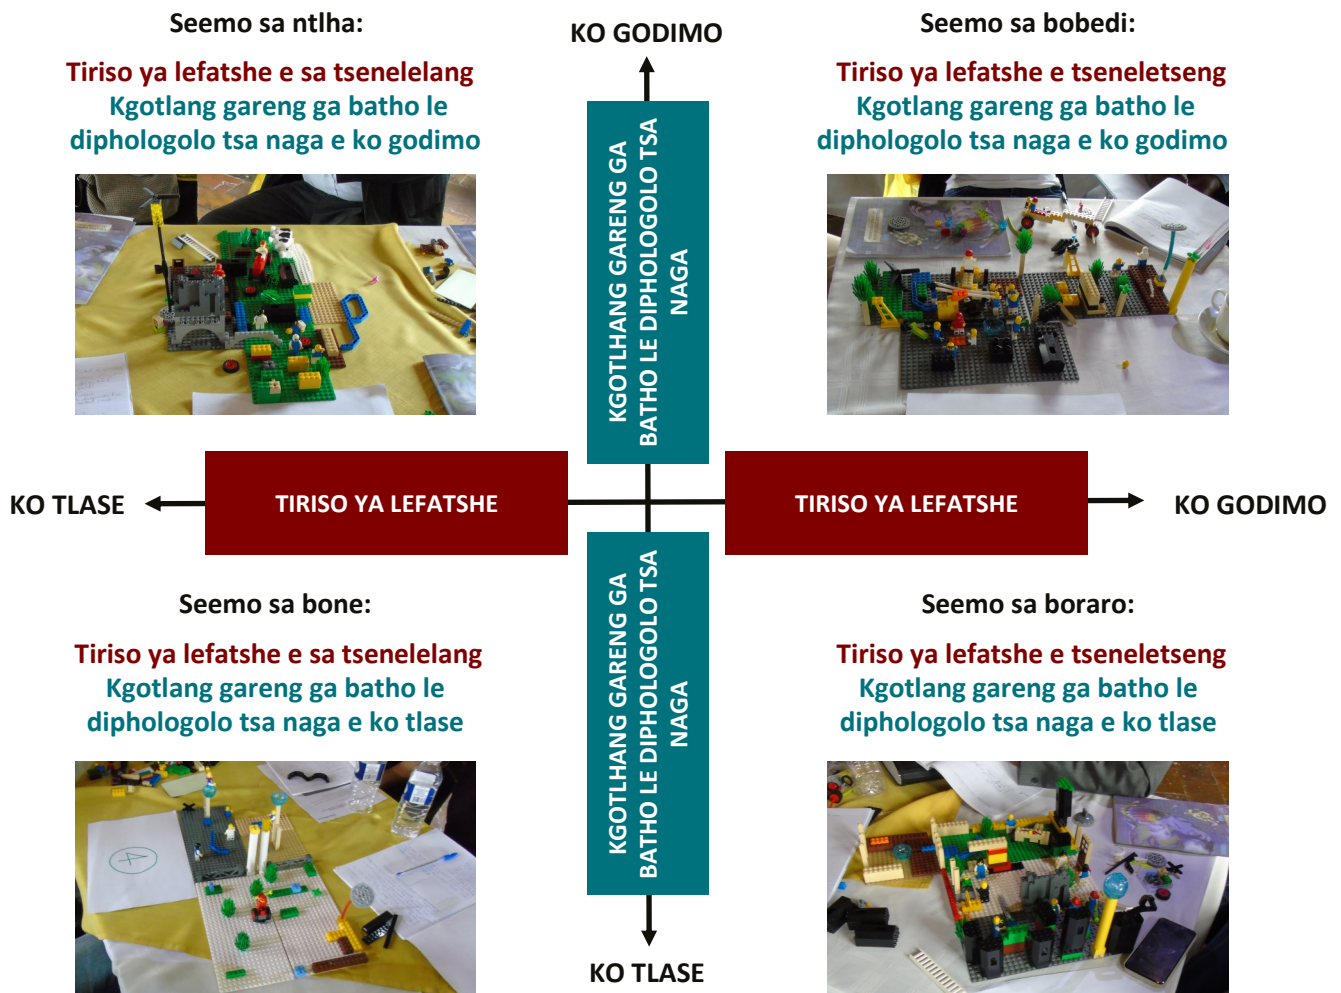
Seemo sa ntlha:

Tiriso ya lefatshe e sa tsenelelang
Kgotlang gareng ga batho le diphologolo tsa naga e ko godimo

KO GODIMO

KGOTLHANG GARENG GA BATHO LE DIPHOLOGOLO TSA NAGA

Seemo sa bobedi:

Tiriso ya lefatshe e tseneletseng
Kgotlang gareng ga batho le diphologolo tsa naga e ko godimo

KO TLASE

TIRISO YA LEFATSHE

TIRISO YA LEFATSHE

KO GODIMO

Seemo sa bone:

Tiriso ya lefatshe e sa tsenelelang
Kgotlang gareng ga batho le diphologolo tsa naga e ko tlase

KGOTLHANG GARENG GA BATHO LE DIPHOLOGOLO TSA NAGA

Seemo sa boraro:

Tiriso ya lefatshe e tseneletseng
Kgotlang gareng ga batho le diphologolo tsa naga e ko tlase

4

KO TLASE